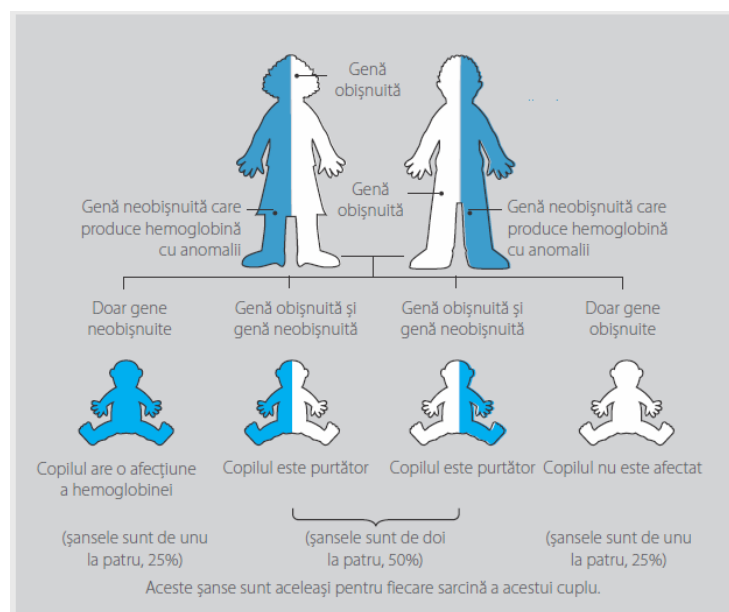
Genă obişnuită

Genă obişnuită

Genă neobişnuită care produce hemoglobină cu anomalii

Genă neobişnuită care produce hemoglobină cu anomalii

Doar gene neobişnuite

Genă obişnuită şi genă neobişnuită

Genă obişnuită şi genă neobişnuită

Doar gene obişnuite

Copilul are o afecţiune a hemoglobinei

Copilul este purtător

Copilul este purtător

Copilul nu este afectat

(şansele sunt de unu la patru, 25%)

(şansele sunt de doi la patru, 50%)

(şansele sunt de unu la patru, 25%)

Aceste şanse sunt aceleaşi pentru fiecare sarcină a acestui cuplu.